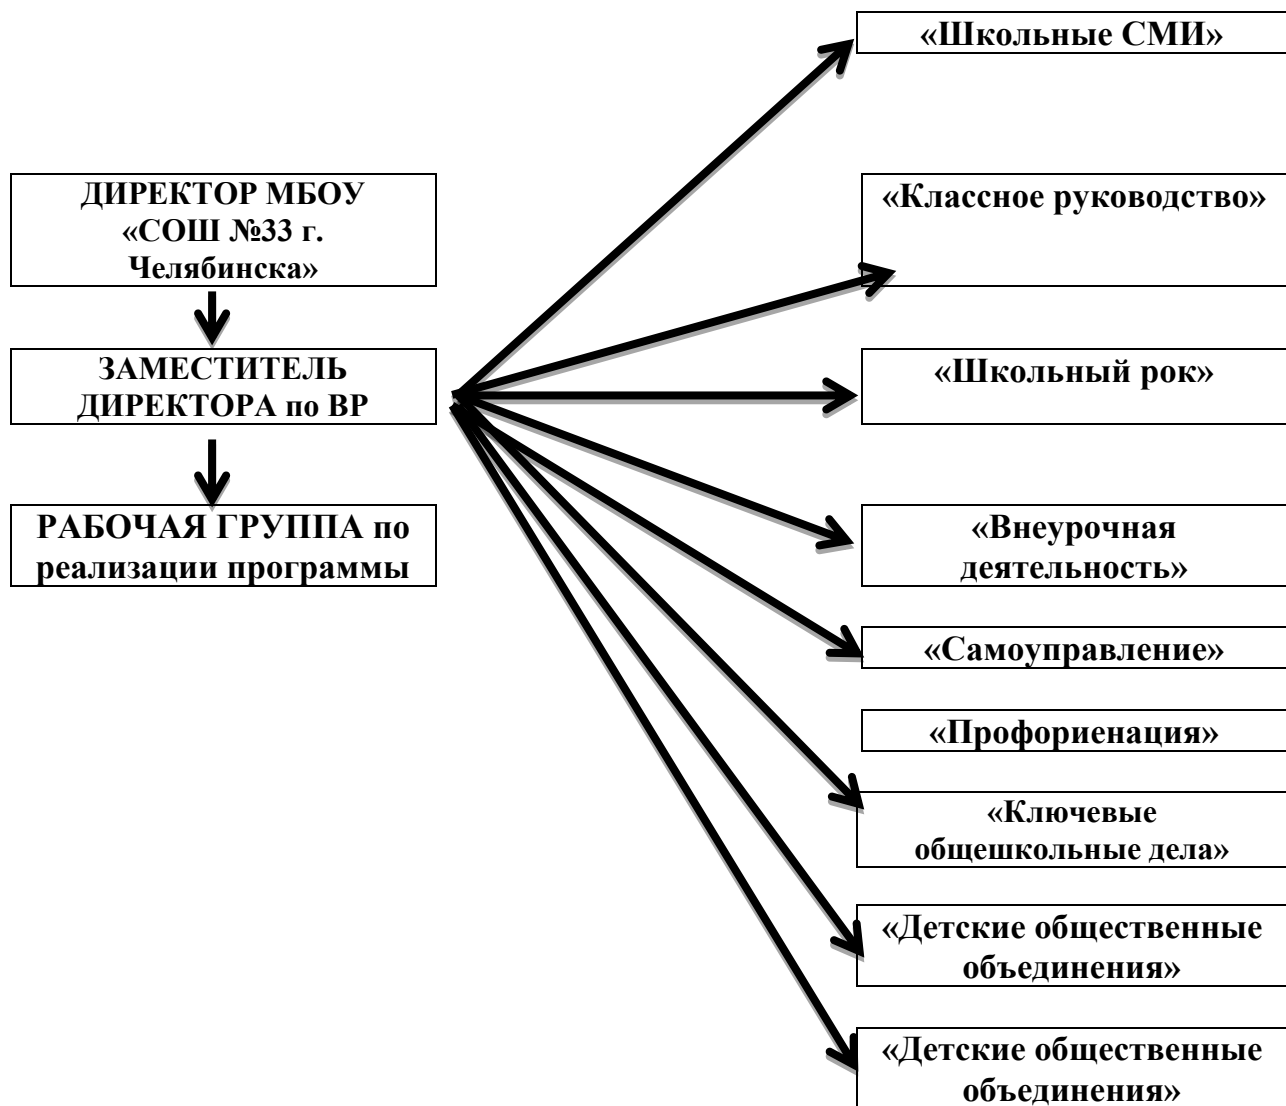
ДИРЕКТОР МБОУ «СОШ №33 г. Челябинска»

ЗАМЕСТИТЕЛЬ ДИРЕКТОРА по ВР

РАБОЧАЯ ГРУППА по реализации программы

«Школьные СМИ»

«Классное руководство»

«Школьный рок»

«Внеурочная деятельность»

«Самоуправление»

«Профориенация»

«Ключевые общешкольные дела»

«Детские общественные объединения»

«Детские общественные объединения»